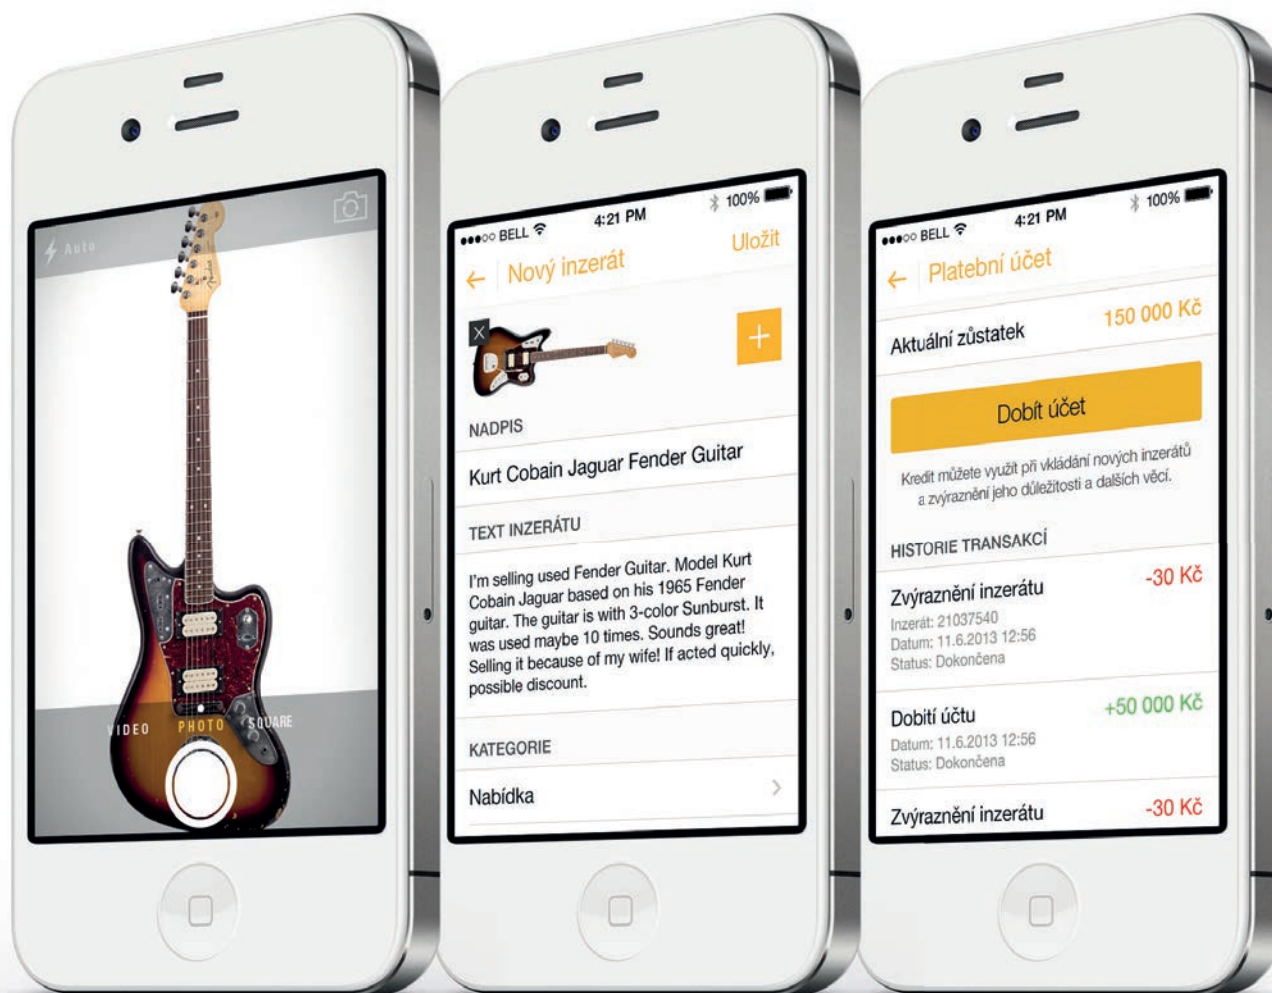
Auto

VIDEO PHOTO SQUARE

●●●○○ BELL 4:21 PM 100%

← Nový inzerát Uložit

NADPIS

Kurt Cobain Jaguar Fender Guitar

TEXT INZERÁTU

I'm selling used Fender Guitar. Model Kurt Cobain Jaguar based on his 1965 Fender guitar. The guitar is with 3-color Sunburst. It was used maybe 10 times. Sounds great! Selling it because of my wife! If acted quickly, possible discount.

KATEGORIE

Nabídka

●●●○○ BELL 4:21 PM 100%

← Platební účet

Aktuální zůstatek 150 000 Kč

Dobít účet

Kredit můžete využít při vkládání nových inzerátů a zvýraznění jeho důležitosti a dalších věcí.

HISTORIE TRANSAKCÍ

Zvýraznění inzerátu -30 Kč
Inzerát: 21037540
Datum: 11.6.2013 12:56
Status: Dokončena

Dobití účtu +50 000 Kč
Datum: 11.6.2013 12:56
Status: Dokončena

Zvýraznění inzerátu -30 Kč